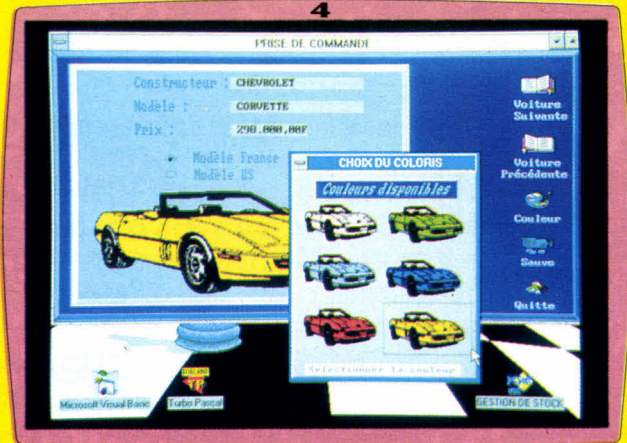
4

PRISE DE COMMANDE

Constructeur : CHEVROLET
Modèle : CORVETTE
Prix : 298.000,00F

Modèle France
Modèle US

CHOIX DU COLORIS
Couleurs disponibles

Sélectionnez la couleur

Voiture Suivante
Voiture Précédente
Couleur
Sauve
Quitte

Microsoft Visual Basic
Turbo Pascal
GESTION DE STOCK